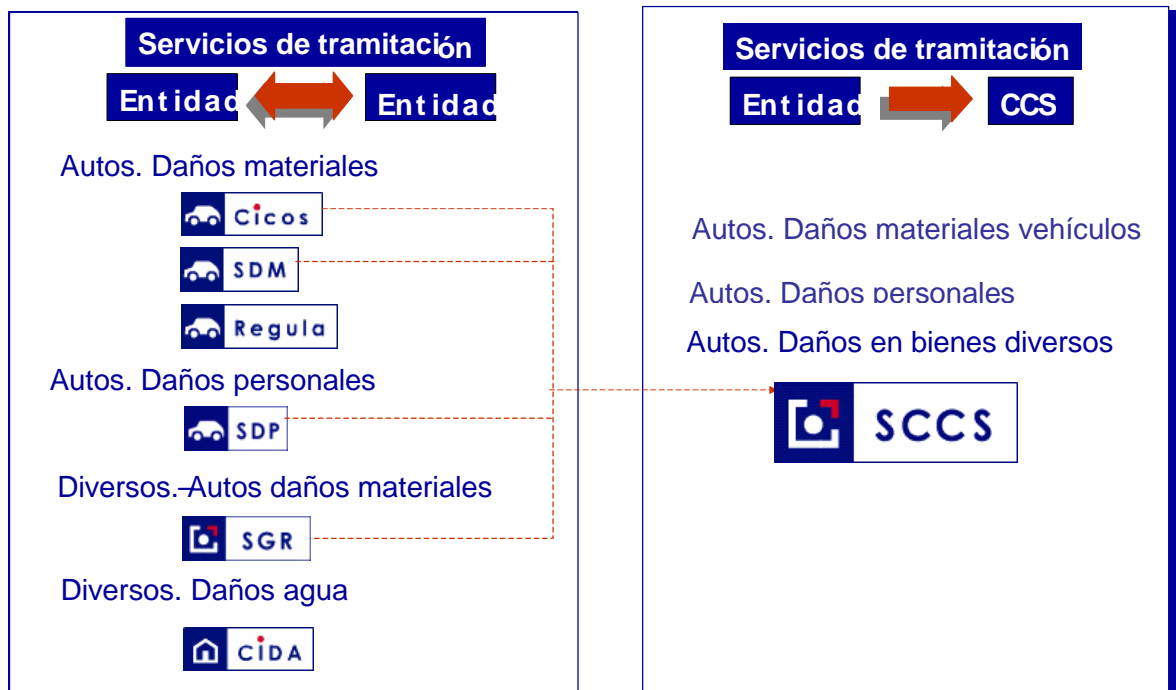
Servicios de tramitación

Entidad

Entidad

Autos. Daños materiales

Cicos

SDM

Regula

Autos. Daños personales

SDP

Diversos.-Autos daños materiales

SGR

Diversos. Daños agua

CIDA

Servicios de tramitación

Entidad

CCS

Autos. Daños materiales vehículos

Autos. Daños personales

Autos. Daños en bienes diversos

SCCS